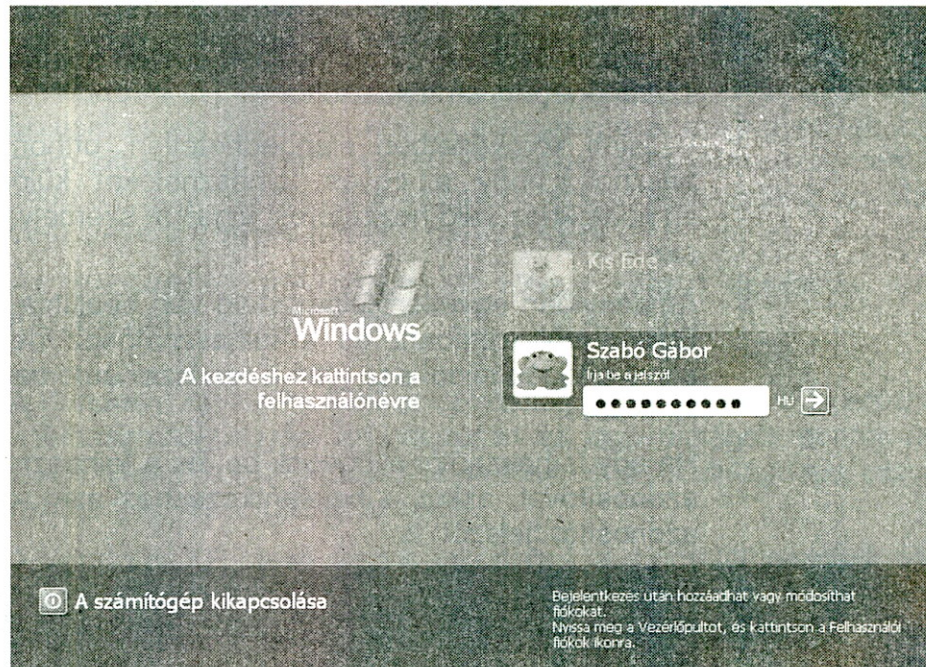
Microsoft Windows

A kezdéshez kattintson a felhasználónévre

Kis Ede

Szabó Gábor
Írja be a jelszót
●●●●●●●●●● HU

A számítógép kikapcsolása

Bejelentkezés után hozzáadhat vagy módosíthat fiókokat.
Nyissa meg a Vezérlőpultot, és kattintson a Felhasználói fiókok ikonra.